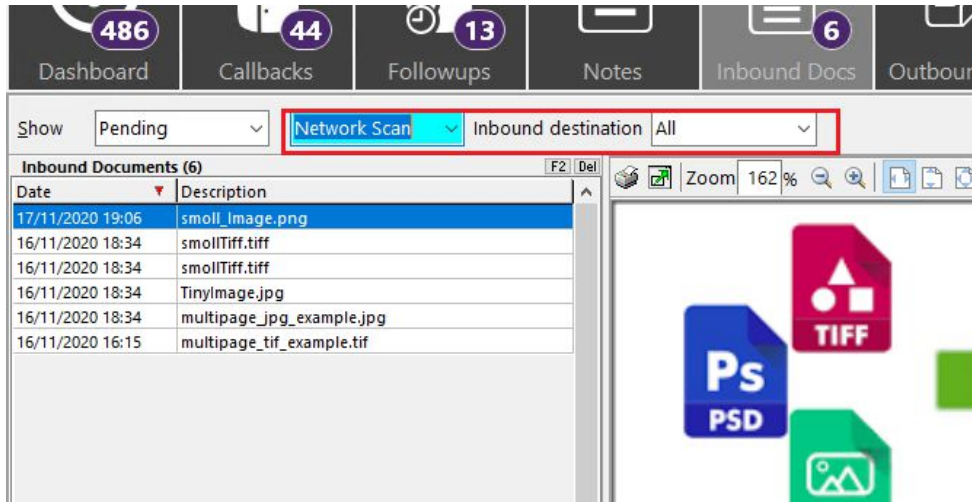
486
Dashboard
44
Callbacks
13
Followups
Notes
6
Inbound Docs
Outbour

Show Pending
Network Scan
Inbound destination All

Inbound Documents (6)
F2 Del

| Date | Description |
|---|---|
| 17/11/2020 19:06 | smoll_Image.png |
| 16/11/2020 18:34 | smollTiff.tiff |
| 16/11/2020 18:34 | smollTiff.tiff |
| 16/11/2020 18:34 | TinyImage.jpg |
| 16/11/2020 18:34 | multipage_jpg_example.jpg |
| 16/11/2020 16:15 | multipage_tif_example.tif |

Zoom 162 %

TIFF
Ps
PSD